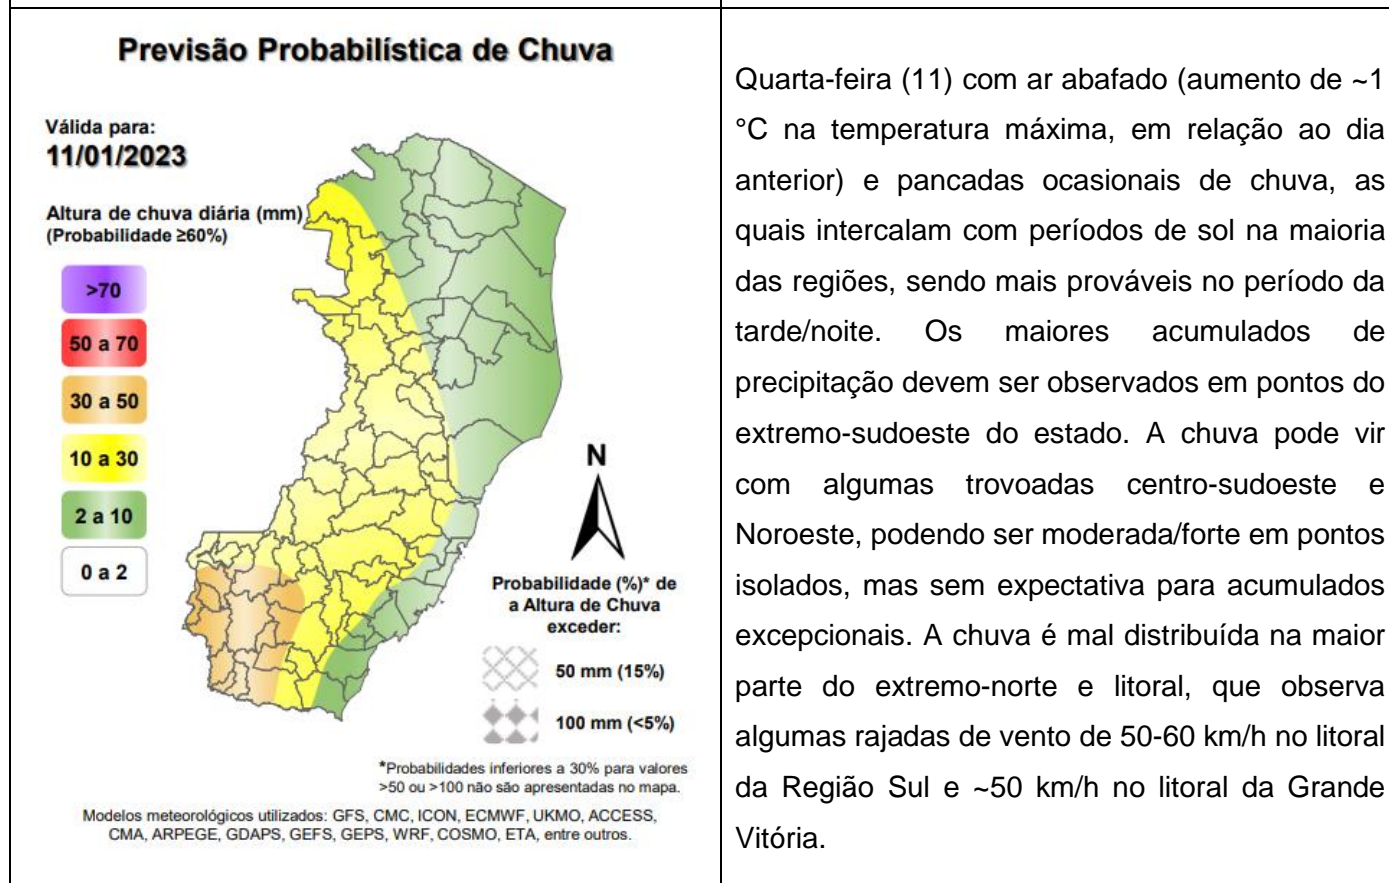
Previsão Probabilística de Chuva

Válida para:
11/01/2023

Altura de chuva diária (mm)
(Probabilidade ≥60%)

>70
50 a 70
30 a 50
10 a 30
2 a 10
0 a 2

N

Probabilidade (%)* de a Altura de Chuva exceder:

50 mm (15%)
100 mm (<5%)

*Probabilidades inferiores a 30% para valores >50 ou >100 não são apresentadas no mapa.

Modelos meteorológicos utilizados: GFS, CMC, ICON, ECMWF, UKMO, ACCESS, CMA, ARPEGE, GDAPS, GEFS, GEPS, WRF, COSMO, ETA, entre outros.

Quarta-feira (11) com ar abafado (aumento de ~1 °C na temperatura máxima, em relação ao dia anterior) e pancadas ocasionais de chuva, as quais intercalam com períodos de sol na maioria das regiões, sendo mais prováveis no período da tarde/noite. Os maiores acumulados de precipitação devem ser observados em pontos do extremo-sudoeste do estado. A chuva pode vir com algumas trovoadas centro-sudoeste e Noroeste, podendo ser moderada/forte em pontos isolados, mas sem expectativa para acumulados excepcionais. A chuva é mal distribuída na maior parte do extremo-norte e litoral, que observa algumas rajadas de vento de 50-60 km/h no litoral da Região Sul e ~50 km/h no litoral da Grande Vitória.